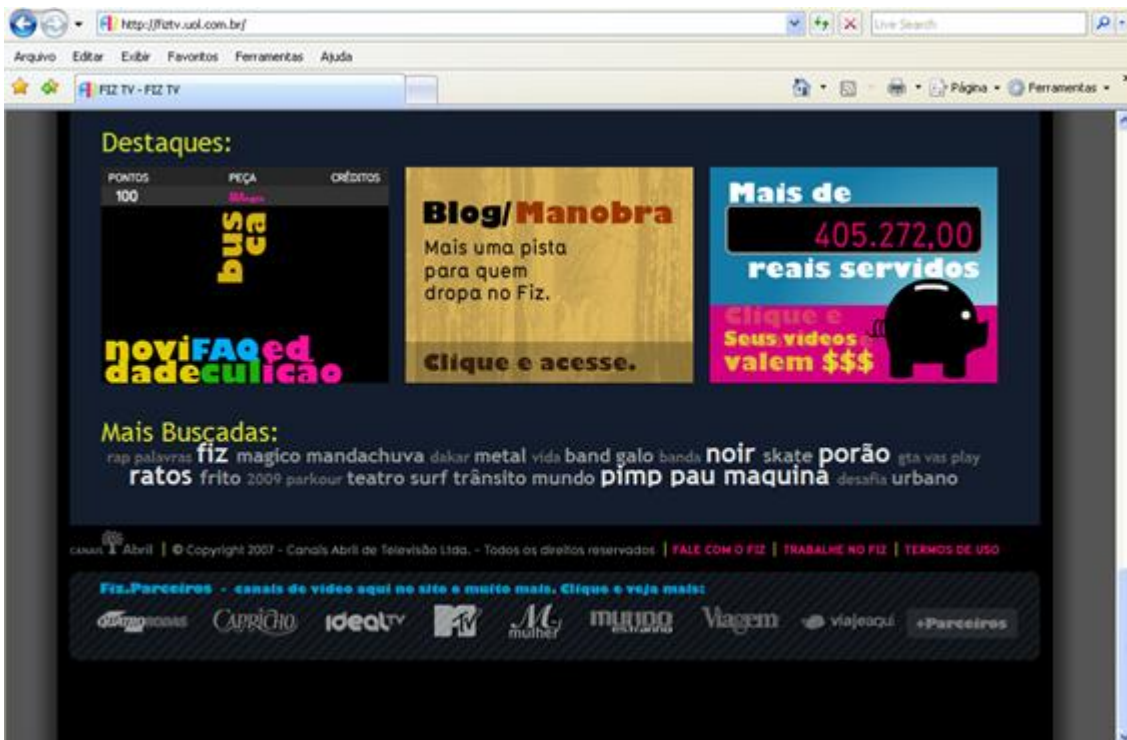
http://fiztv.uol.com.br/

Live Search

Arquivo Editar Exibir Favoritos Ferramentas Ajuda

FIZ TV - FIZ TV

Página Ferramentas

Destaques:

PONTOS PEÇA CRÉDITOS
100

bus
ca

noviFAQed
dadeculicão

Blog/Manobra
Mais uma pista para quem dropa no Fiz.
Clique e acesse.

Mais de
405.272,00
reais servidos
Clique e
Seus vídeos
valem $$$

Mais Buscadas:
rap palavras fiz magico mandachuva dakar metal vida band galo banda noir skate porão gta vas play ratos frito 2009 parkour teatro surf trânsito mundo pimp pau maquina desafio urbano

CANAIS Abril | © Copyright 2007 - Canais Abril de Televisão Ltda. - Todos os direitos reservados | FALE COM O FIZ | TRABALHE NO FIZ | TERMOS DE USO

Fiz.Parceiros - canais de vídeo aqui no site e muito mais. Clique e veja mais:

Quatro Rodas CAPRICHO ideal TV MTV M mulher mundo estranho Viagem viajeaqui +Parceiros